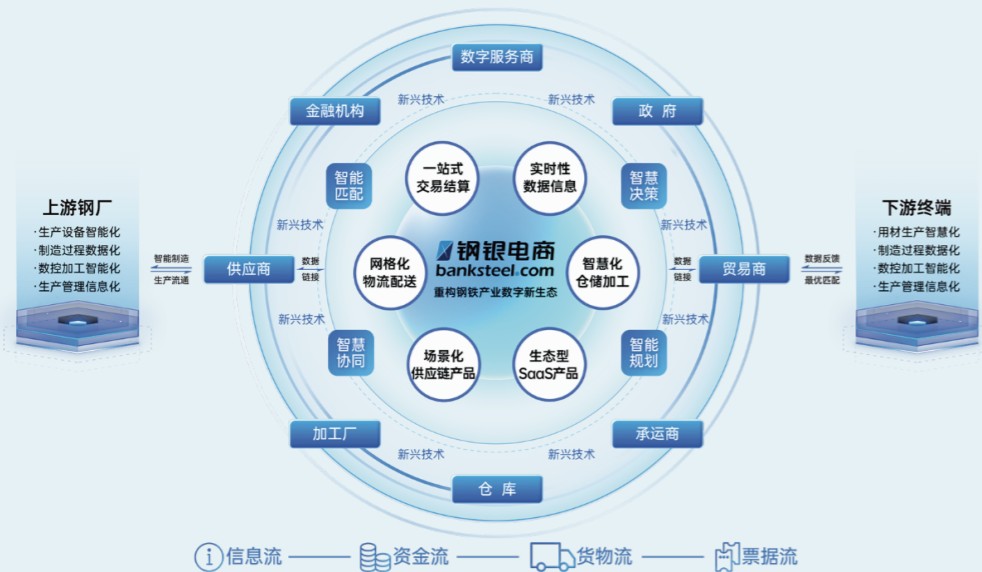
数字服务商

金融机构

政 府

新兴技术

新兴技术

智能匹配

一站式交易结算

实时性数据信息

智慧决策

上游钢厂

· 生产设备智能化
· 制造过程数据化
· 数控加工智能化
· 生产管理信息化

新兴技术

新兴技术

智能制造

生产流通

供应商

数据链接

网格化物流配送

钢银电商
banksteel.com
重构钢铁产业数字新生态

智慧化仓储加工

数据链接

贸易商

数据反馈

最优匹配

下游终端

· 用材生产智慧化
· 制造过程数据化
· 数控加工智能化
· 生产管理信息化

新兴技术

新兴技术

智慧协同

场景化供应链产品

生态型SaaS产品

智能规划

加工厂

承运商

新兴技术

新兴技术

仓 库

信息流

资金流

货物流

票据流